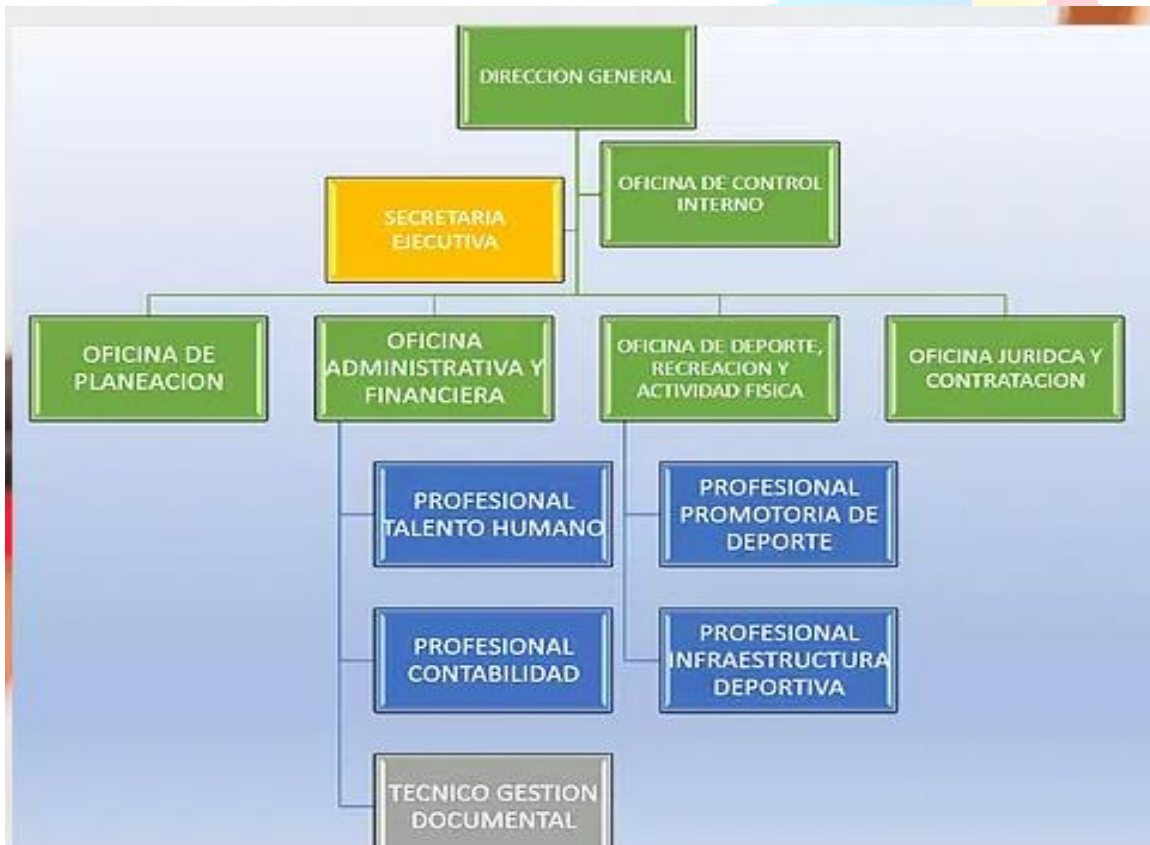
DIRECCION GENERAL

OFICINA DE CONTROL INTERNO

SECRETARIA EJECUTIVA

OFICINA DE PLANEACION

OFICINA ADMINISTRATIVA Y FINANCIERA

OFICINA DE DEPORTE, RECREACION Y ACTIVIDAD FISICA

OFICINA JURIDCA Y CONTRATACION

PROFESIONAL TALENTO HUMANO

PROFESIONAL CONTABILIDAD

TECNICO GESTION DOCUMENTAL

PROFESIONAL PROMOTORIA DE DEPORTE

PROFESIONAL INFRAESTRUCTURA DEPORTIVA